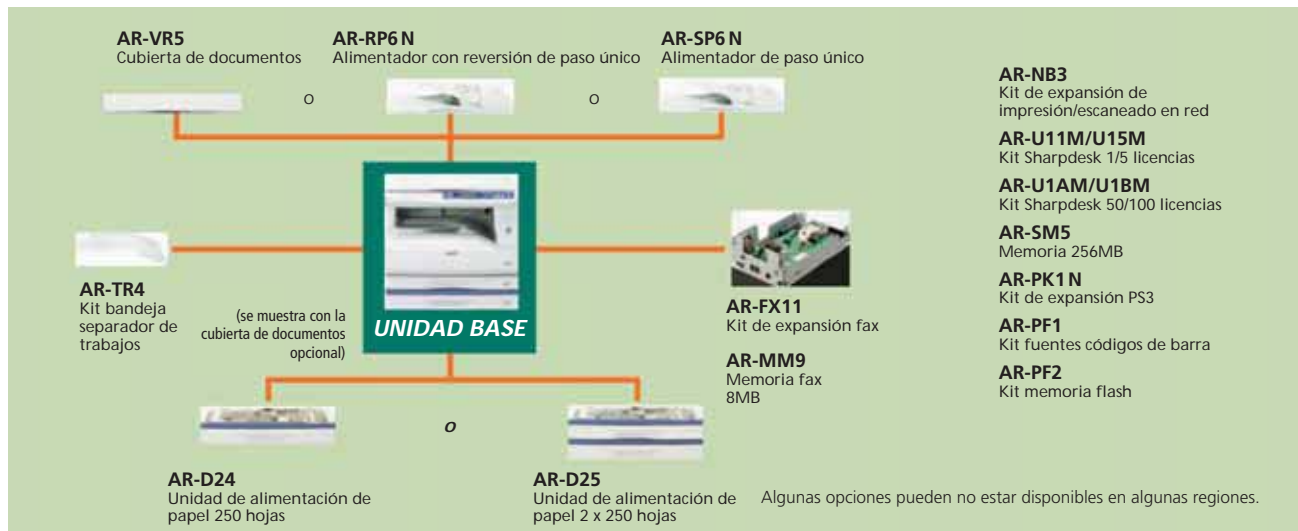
AR-VR5
Cubierta de documentos

O

AR-RP6 N
Alimentador con reversión de paso único

O

AR-SP6 N
Alimentador de paso único

AR-NB3
Kit de expansión de impresión/escaneado en red

AR-U11M/U15M
Kit Sharpdesk 1/5 licencias

AR-U1AM/U1BM
Kit Sharpdesk 50/100 licencias

AR-SM5
Memoria 256MB

AR-PK1 N
Kit de expansión PS3

AR-PF1
Kit fuentes códigos de barra

AR-PF2
Kit memoria flash

AR-TR4
Kit bandeja separador de trabajos

(se muestra con la cubierta de documentos opcional)

UNIDAD BASE

AR-FX11
Kit de expansión fax

AR-MM9
Memoria fax 8MB

O

AR-D24
Unidad de alimentación de papel 250 hojas

AR-D25
Unidad de alimentación de papel 2 x 250 hojas

Algunas opciones pueden no estar disponibles en algunas regiones.